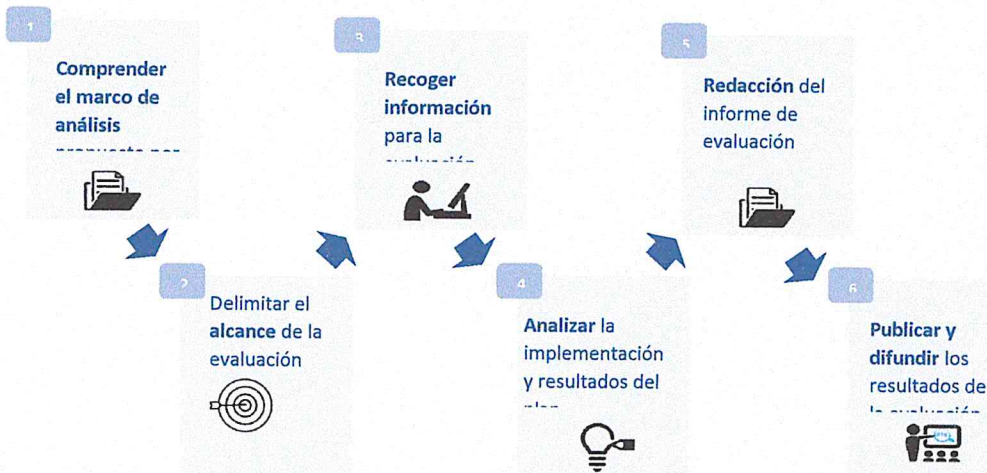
1

Comprender el marco de análisis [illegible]

2

Delimitar el alcance de la evaluación

3

Recoger información para la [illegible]

4

Analizar la implementación y resultados del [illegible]

5

Redacción del informe de evaluación

6

Publicar y difundir los resultados de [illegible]